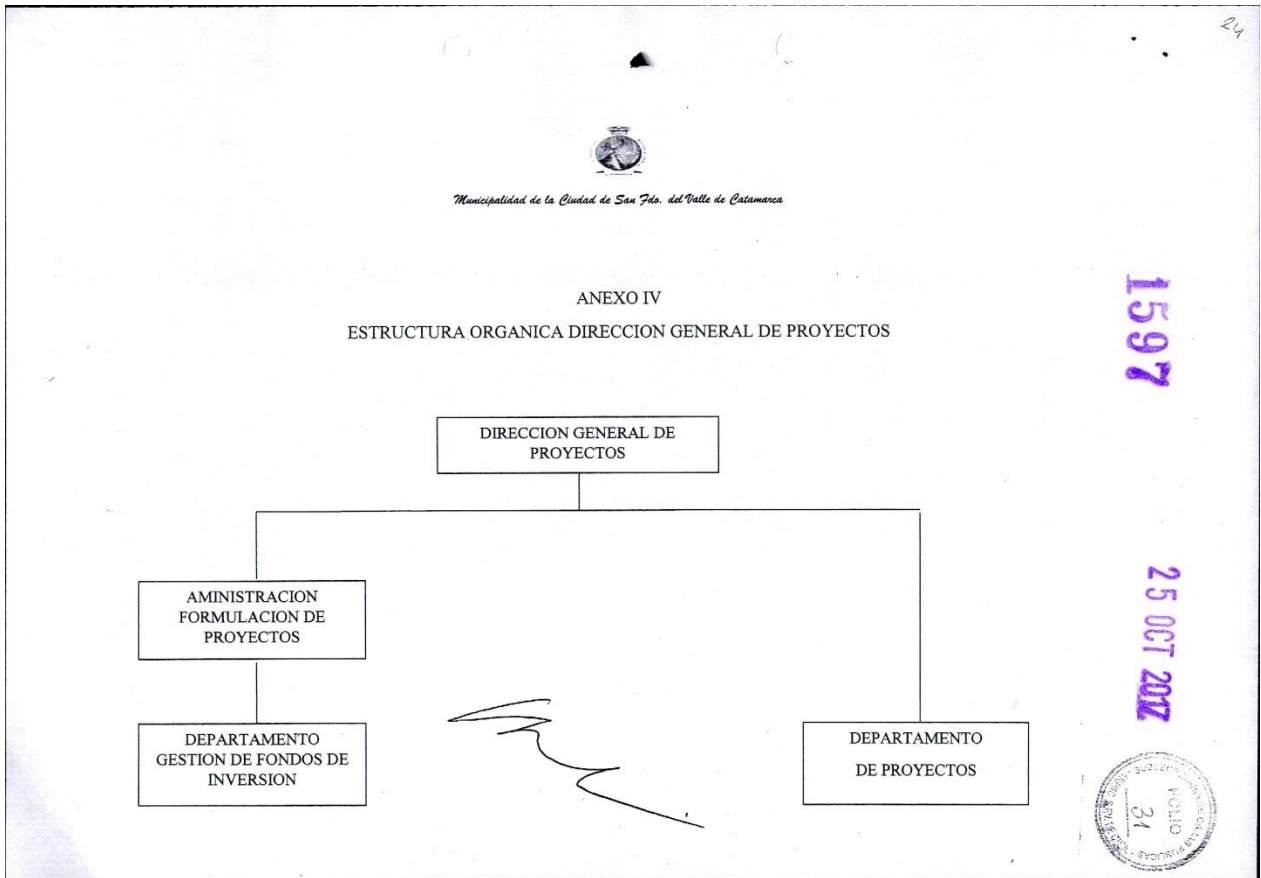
24

Municipalidad de la Ciudad de San Fdo. del Valle de Catamarca

1597

ANEXO IV

ESTRUCTURA ORGANICA DIRECCION GENERAL DE PROYECTOS

DIRECCION GENERAL DE PROYECTOS

AMINISTRACION FORMULACION DE PROYECTOS

25 OCT 2012

DEPARTAMENTO GESTION DE FONDOS DE INVERSION

DEPARTAMENTO DE PROYECTOS

FOLIO 31